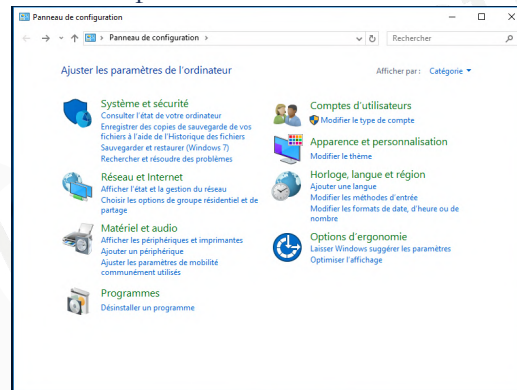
Panneau de configuration

Panneau de configuration >

Rechercher

Ajuster les paramètres de l'ordinateur

Afficher par : Catégorie

Système et sécurité
Consulter l'état de votre ordinateur
Enregistrer des copies de sauvegarde de vos fichiers à l'aide de l'historique des fichiers
Sauvegarder et restaurer (Windows 7)
Rechercher et résoudre des problèmes

Réseau et Internet
Afficher l'état et la gestion du réseau
Choisir les options de groupe résidentiel et de partage

Matériel et audio
Afficher les périphériques et imprimantes
Ajouter un périphérique
Ajuster les paramètres de mobilité communément utilisés

Programmes
Désinstaller un programme

Comptes d'utilisateurs
Modifier le type de compte

Apparence et personnalisation
Modifier le thème

Horloge, langue et région
Ajouter une langue
Modifier les méthodes d'entrée
Modifier les formats de date, d'heure ou de nombre

Options d'ergonomie
Laisser Windows suggérer les paramètres
Optimiser l'affichage